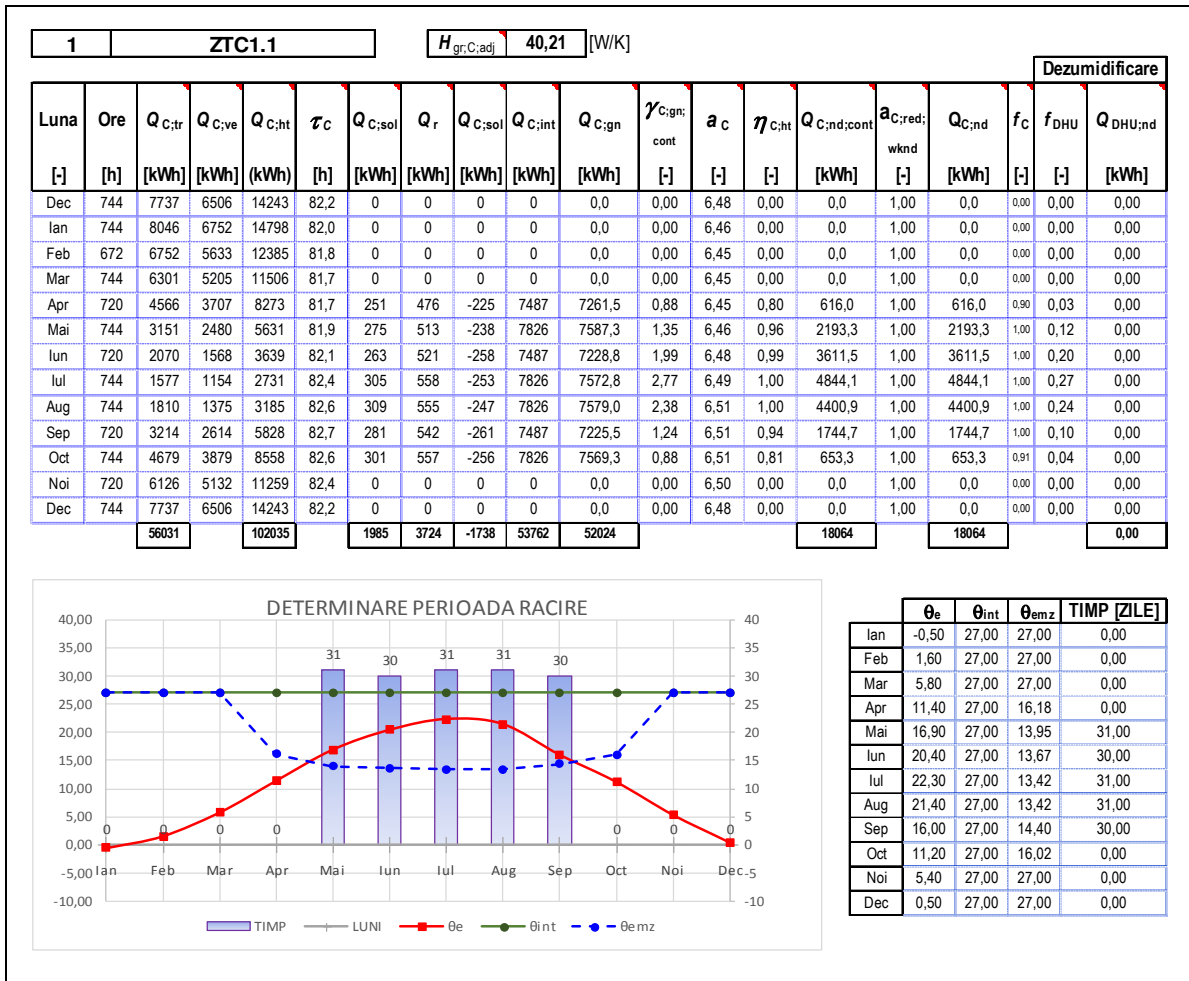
| 1 | ZTC1.1 |
|---|---|

| $H_{gr;C;adj}$ | 40,21 | [W/K] |
|---|---|---|

Dezumidificare

| Luna [-] | Ore [h] | $Q_{C;tr}$ [kWh] | $Q_{C;ve}$ [kWh] | $Q_{C;ht}$ (kWh] | $\tau_C$ [h] | $Q_{C;sol}$ [kWh] | $Q_r$ [kWh] | $Q_{C;sol}$ [kWh] | $Q_{C;int}$ [kWh] | $Q_{C;gn}$ [kWh] | $\gamma_{C;gn;cont}$ [-] | $a_C$ [-] | $\eta_{C;ht}$ [-] | $Q_{C;nd;cont}$ [kWh] | $a_{C;red;wknd}$ [-] | $Q_{C;nd}$ [kWh] | $f_C$ [-] | $f_{DHU}$ [-] | $Q_{DHU;nd}$ [kWh] |
|---|---|---|---|---|---|---|---|---|---|---|---|---|---|---|---|---|---|---|---|
| Dec | 744 | 7737 | 6506 | 14243 | 82,2 | 0 | 0 | 0 | 0 | 0,0 | 0,00 | 6,48 | 0,00 | 0,0 | 1,00 | 0,0 | 0,00 | 0,00 | 0,00 |
| Ian | 744 | 8046 | 6752 | 14798 | 82,0 | 0 | 0 | 0 | 0 | 0,0 | 0,00 | 6,46 | 0,00 | 0,0 | 1,00 | 0,0 | 0,00 | 0,00 | 0,00 |
| Feb | 672 | 6752 | 5633 | 12385 | 81,8 | 0 | 0 | 0 | 0 | 0,0 | 0,00 | 6,45 | 0,00 | 0,0 | 1,00 | 0,0 | 0,00 | 0,00 | 0,00 |
| Mar | 744 | 6301 | 5205 | 11506 | 81,7 | 0 | 0 | 0 | 0 | 0,0 | 0,00 | 6,45 | 0,00 | 0,0 | 1,00 | 0,0 | 0,00 | 0,00 | 0,00 |
| Apr | 720 | 4566 | 3707 | 8273 | 81,7 | 251 | 476 | -225 | 7487 | 7261,5 | 0,88 | 6,45 | 0,80 | 616,0 | 1,00 | 616,0 | 0,90 | 0,03 | 0,00 |
| Mai | 744 | 3151 | 2480 | 5631 | 81,9 | 275 | 513 | -238 | 7826 | 7587,3 | 1,35 | 6,46 | 0,96 | 2193,3 | 1,00 | 2193,3 | 1,00 | 0,12 | 0,00 |
| Iun | 720 | 2070 | 1568 | 3639 | 82,1 | 263 | 521 | -258 | 7487 | 7228,8 | 1,99 | 6,48 | 0,99 | 3611,5 | 1,00 | 3611,5 | 1,00 | 0,20 | 0,00 |
| Iul | 744 | 1577 | 1154 | 2731 | 82,4 | 305 | 558 | -253 | 7826 | 7572,8 | 2,77 | 6,49 | 1,00 | 4844,1 | 1,00 | 4844,1 | 1,00 | 0,27 | 0,00 |
| Aug | 744 | 1810 | 1375 | 3185 | 82,6 | 309 | 555 | -247 | 7826 | 7579,0 | 2,38 | 6,51 | 1,00 | 4400,9 | 1,00 | 4400,9 | 1,00 | 0,24 | 0,00 |
| Sep | 720 | 3214 | 2614 | 5828 | 82,7 | 281 | 542 | -261 | 7487 | 7225,5 | 1,24 | 6,51 | 0,94 | 1744,7 | 1,00 | 1744,7 | 1,00 | 0,10 | 0,00 |
| Oct | 744 | 4679 | 3879 | 8558 | 82,6 | 301 | 557 | -256 | 7826 | 7569,3 | 0,88 | 6,51 | 0,81 | 653,3 | 1,00 | 653,3 | 0,91 | 0,04 | 0,00 |
| Noi | 720 | 6126 | 5132 | 11259 | 82,4 | 0 | 0 | 0 | 0 | 0,0 | 0,00 | 6,50 | 0,00 | 0,0 | 1,00 | 0,0 | 0,00 | 0,00 | 0,00 |
| Dec | 744 | 7737 | 6506 | 14243 | 82,2 | 0 | 0 | 0 | 0 | 0,0 | 0,00 | 6,48 | 0,00 | 0,0 | 1,00 | 0,0 | 0,00 | 0,00 | 0,00 |
| | | 56031 | | 102035 | | 1985 | 3724 | -1738 | 53762 | 52024 | | | | 18064 | | 18064 | | | 0,00 |

DETERMINARE PERIOADA RACIRE

40,00 35,00 30,00 25,00 20,00 15,00 10,00 5,00 0,00 -5,00 -10,00
40 35 30 25 20 15 10 5 0 -5 -10
31 30 31 31 30
0 0 0 0 0 0 0
Ian Feb Mar Apr Mai Iun Iul Aug Sep Oct Noi Dec
TIMP LUNI θe θint θemz

| | θe | θint | θemz | TIMP [ZILE] |
|---|---|---|---|---|
| Ian | -0,50 | 27,00 | 27,00 | 0,00 |
| Feb | 1,60 | 27,00 | 27,00 | 0,00 |
| Mar | 5,80 | 27,00 | 27,00 | 0,00 |
| Apr | 11,40 | 27,00 | 16,18 | 0,00 |
| Mai | 16,90 | 27,00 | 13,95 | 31,00 |
| Iun | 20,40 | 27,00 | 13,67 | 30,00 |
| Iul | 22,30 | 27,00 | 13,42 | 31,00 |
| Aug | 21,40 | 27,00 | 13,42 | 31,00 |
| Sep | 16,00 | 27,00 | 14,40 | 30,00 |
| Oct | 11,20 | 27,00 | 16,02 | 0,00 |
| Noi | 5,40 | 27,00 | 27,00 | 0,00 |
| Dec | 0,50 | 27,00 | 27,00 | 0,00 |